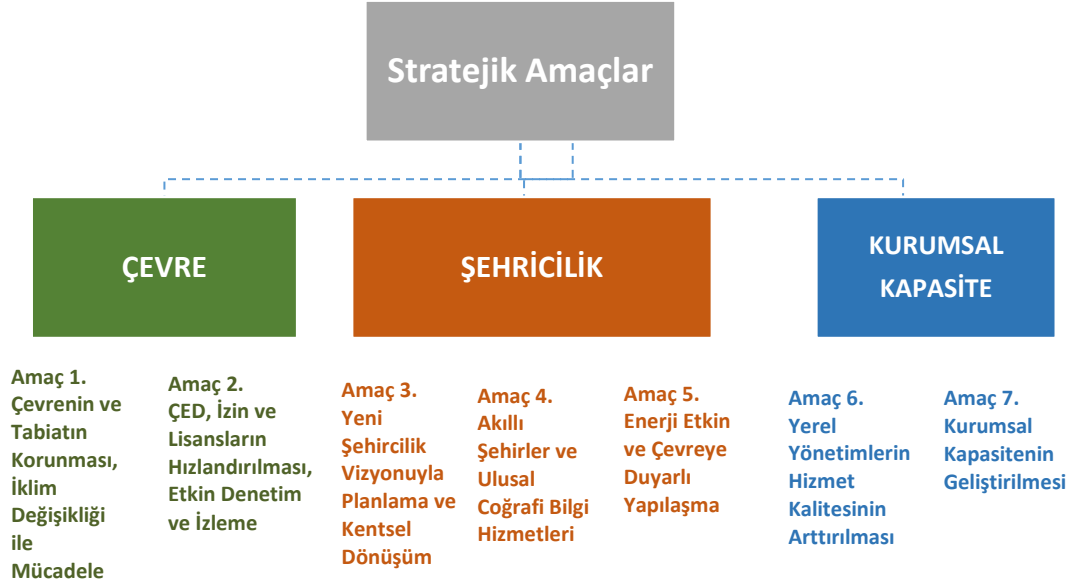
Stratejik Amaçlar

ÇEVRE

ŞEHRİCİLİK

KURUMSAL KAPASİTE

Amaç 1. Çevrenin ve Tabiatın Korunması, İklim Değişikliği ile Mücadele

Amaç 2. ÇED, İzin ve Lisansların Hızlandırılması, Etkin Denetim ve İzleme

Amaç 3. Yeni Şehircilik Vizyonuyla Planlama ve Kentsel Dönüşüm

Amaç 4. Akıllı Şehirler ve Ulusal Coğrafi Bilgi Hizmetleri

Amaç 5. Enerji Etkin ve Çevreye Duyarlı Yapılaşma

Amaç 6. Yerel Yönetimlerin Hizmet Kalitesinin Arttırılması

Amaç 7. Kurumsal Kapasitenin Geliştirilmesi